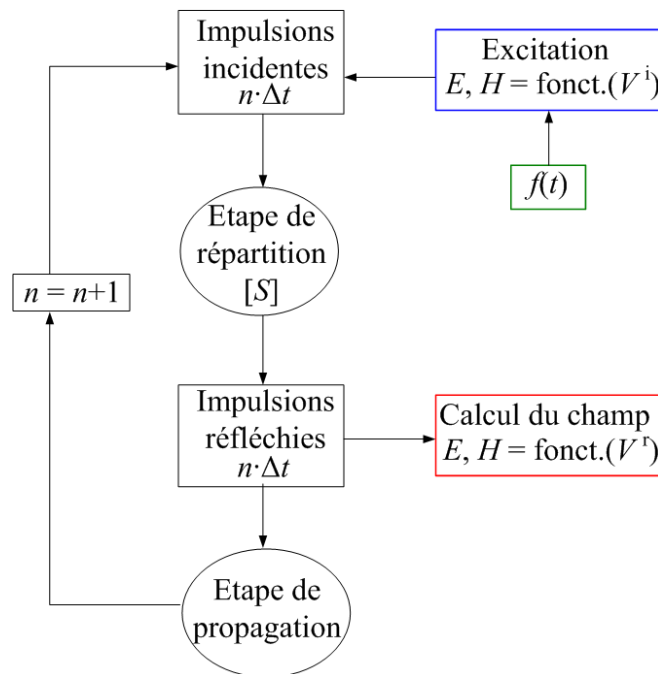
Impulsions incidentes $n \cdot \Delta t$

Excitation $E$, $H$ = fonct.($V^{\mathrm{i}}$)

$f(t)$

Etape de répartition $[S]$

$n = n+1$

Impulsions réfléchies $n \cdot \Delta t$

Calcul du champ $E$, $H$ = fonct.($V^{\mathrm{r}}$)

Etape de propagation